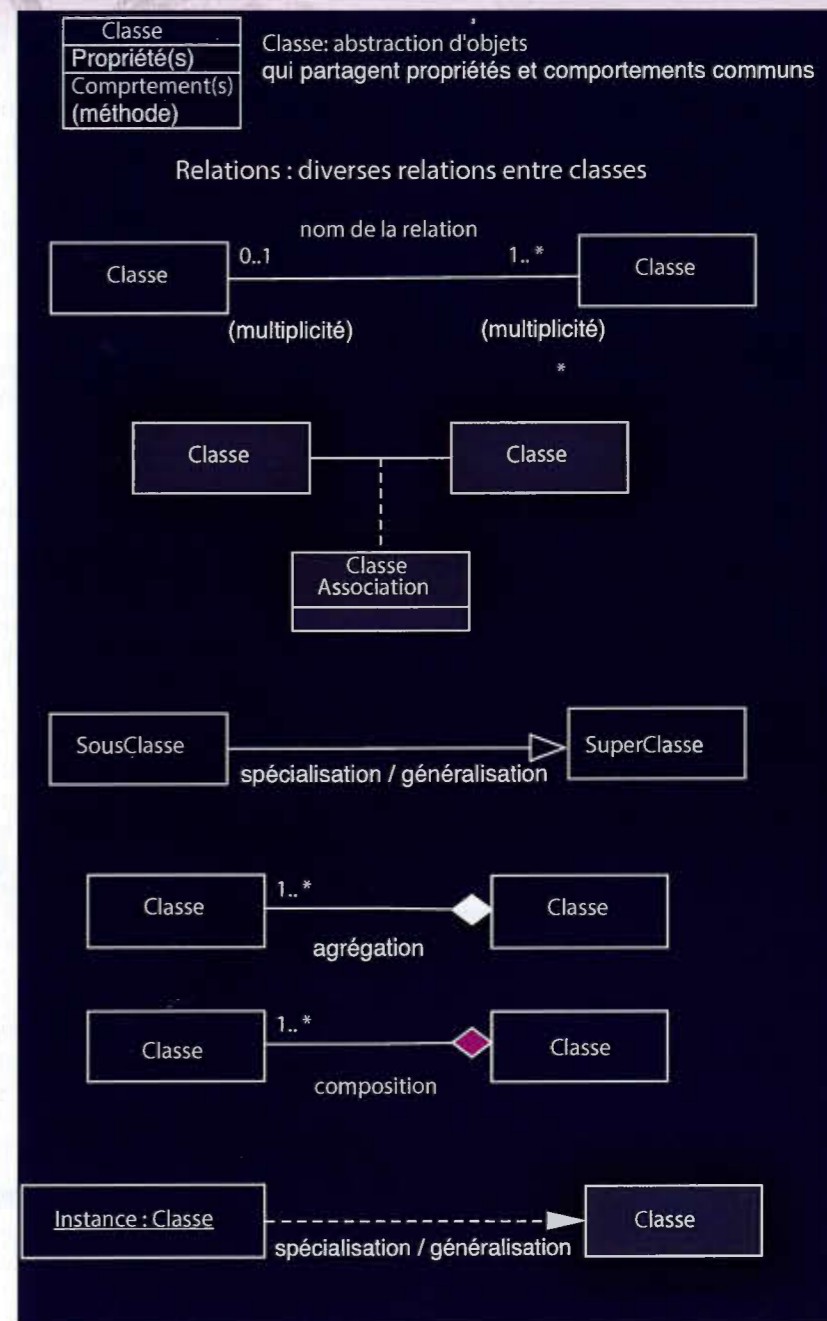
Classe
Propriété(s)
Comprtement(s)
(méthode)

Classe: abstraction d'objets qui partagent propriétés et comportements communs

Relations : diverses relations entre classes

nom de la relation

Classe 0..1 1.. * Classe

(multiplicité) (multiplicité)

*

Classe Classe

Classe Association

SousClasse SuperClasse

spécialisation / généralisation

Classe 1..* Classe

agrégation

Classe 1..* Classe

composition

Instance : Classe Classe

spécialisation / généralisation